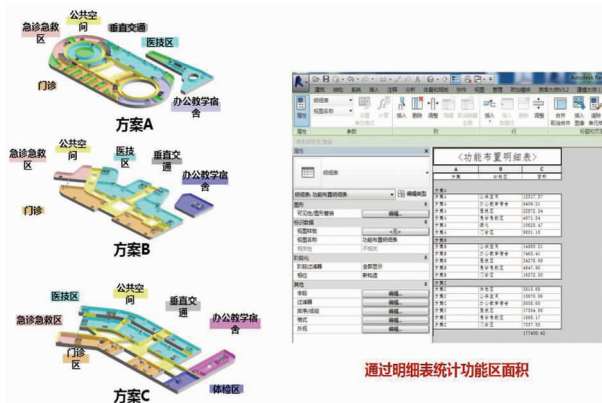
急诊急救区

公共空间

垂直交通

医技区

门诊

方案A

办公教学宿舍

急诊急救区

公共空间

医技区

垂直交通

办公教学宿舍

门诊

方案B

医技区

公共空间

垂直交通

急诊急救区

门诊区

办公教学宿舍

方案C

体检区

<功能布置明细表>

| A | B | C |
|---|---|---|
| 方案A | 公共空间 | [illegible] |
| 方案A | 办公教学宿舍 | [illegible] |
| 方案A | 医技区 | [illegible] |
| 方案A | 急诊急救区 | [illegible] |
| 方案A | 通道 | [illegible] |
| 方案A | 门诊区 | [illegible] |
| 方案B | 公共空间 | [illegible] |
| 方案B | 办公教学宿舍 | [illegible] |
| 方案B | 医技区 | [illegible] |
| 方案B | 急诊急救区 | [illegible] |
| 方案B | 门诊区 | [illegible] |
| 方案C | 体检区 | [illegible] |
| 方案C | 办公教学宿舍 | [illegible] |
| 方案C | 医技区 | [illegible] |
| 方案C | 急诊急救区 | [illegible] |
| 方案C | 门诊区 | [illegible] |

属性

明细表

明细表: 功能布置明细表

编辑类型

图形

可见性/图形替换

编辑...

标识数据

视图样板

<无>

视图名称

功能布置明细表

相关性

不相关

阶段化

阶段过滤器

全部显示

阶段

新构造

其他

字段

编辑...

过滤器

编辑...

排序/成组

编辑...

格式

编辑...

外观

编辑...

通过明细表统计功能区面积